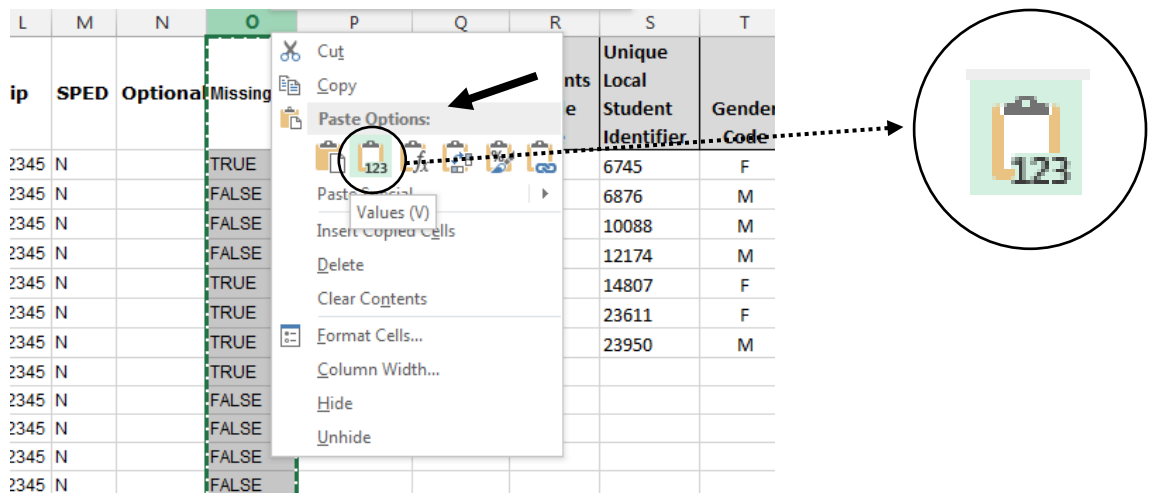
| L | M | N | O | P | Q | R | S | T |
|---|---|---|---|---|---|---|---|---|
| ip | SPED | Optional | Missing | | | nts e | Unique Local Student Identifier | Gender Code |
| 2345 | N | | TRUE | | | | 6745 | F |
| 2345 | N | | FALSE | | | | 6876 | M |
| 2345 | N | | FALSE | | | | 10088 | M |
| 2345 | N | | FALSE | | | | 12174 | M |
| 2345 | N | | TRUE | | | | 14807 | F |
| 2345 | N | | TRUE | | | | 23611 | F |
| 2345 | N | | TRUE | | | | 23950 | M |
| 2345 | N | | TRUE | | | | | |
| 2345 | N | | FALSE | | | | | |
| 2345 | N | | FALSE | | | | | |
| 2345 | N | | FALSE | | | | | |
| 2345 | N | | FALSE | | | | | |

Cut
Copy
Paste Options:
123
Paste Special
Values (V)
Insert Copied Cells
Delete
Clear Contents
Format Cells...
Column Width...
Hide
Unhide

123